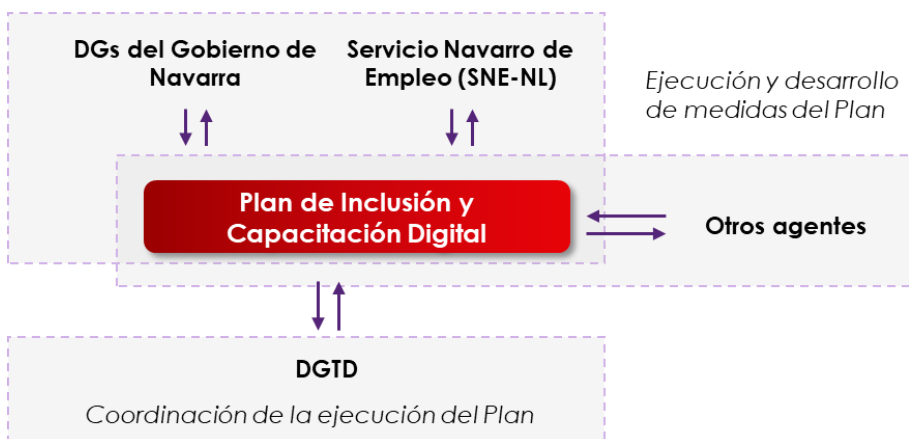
DGs del Gobierno de Navarra

Servicio Navarro de Empleo (SNE-NL)

Ejecución y desarrollo de medidas del Plan

Plan de Inclusión y Capacitación Digital

Otros agentes

DGTD

Coordinación de la ejecución del Plan